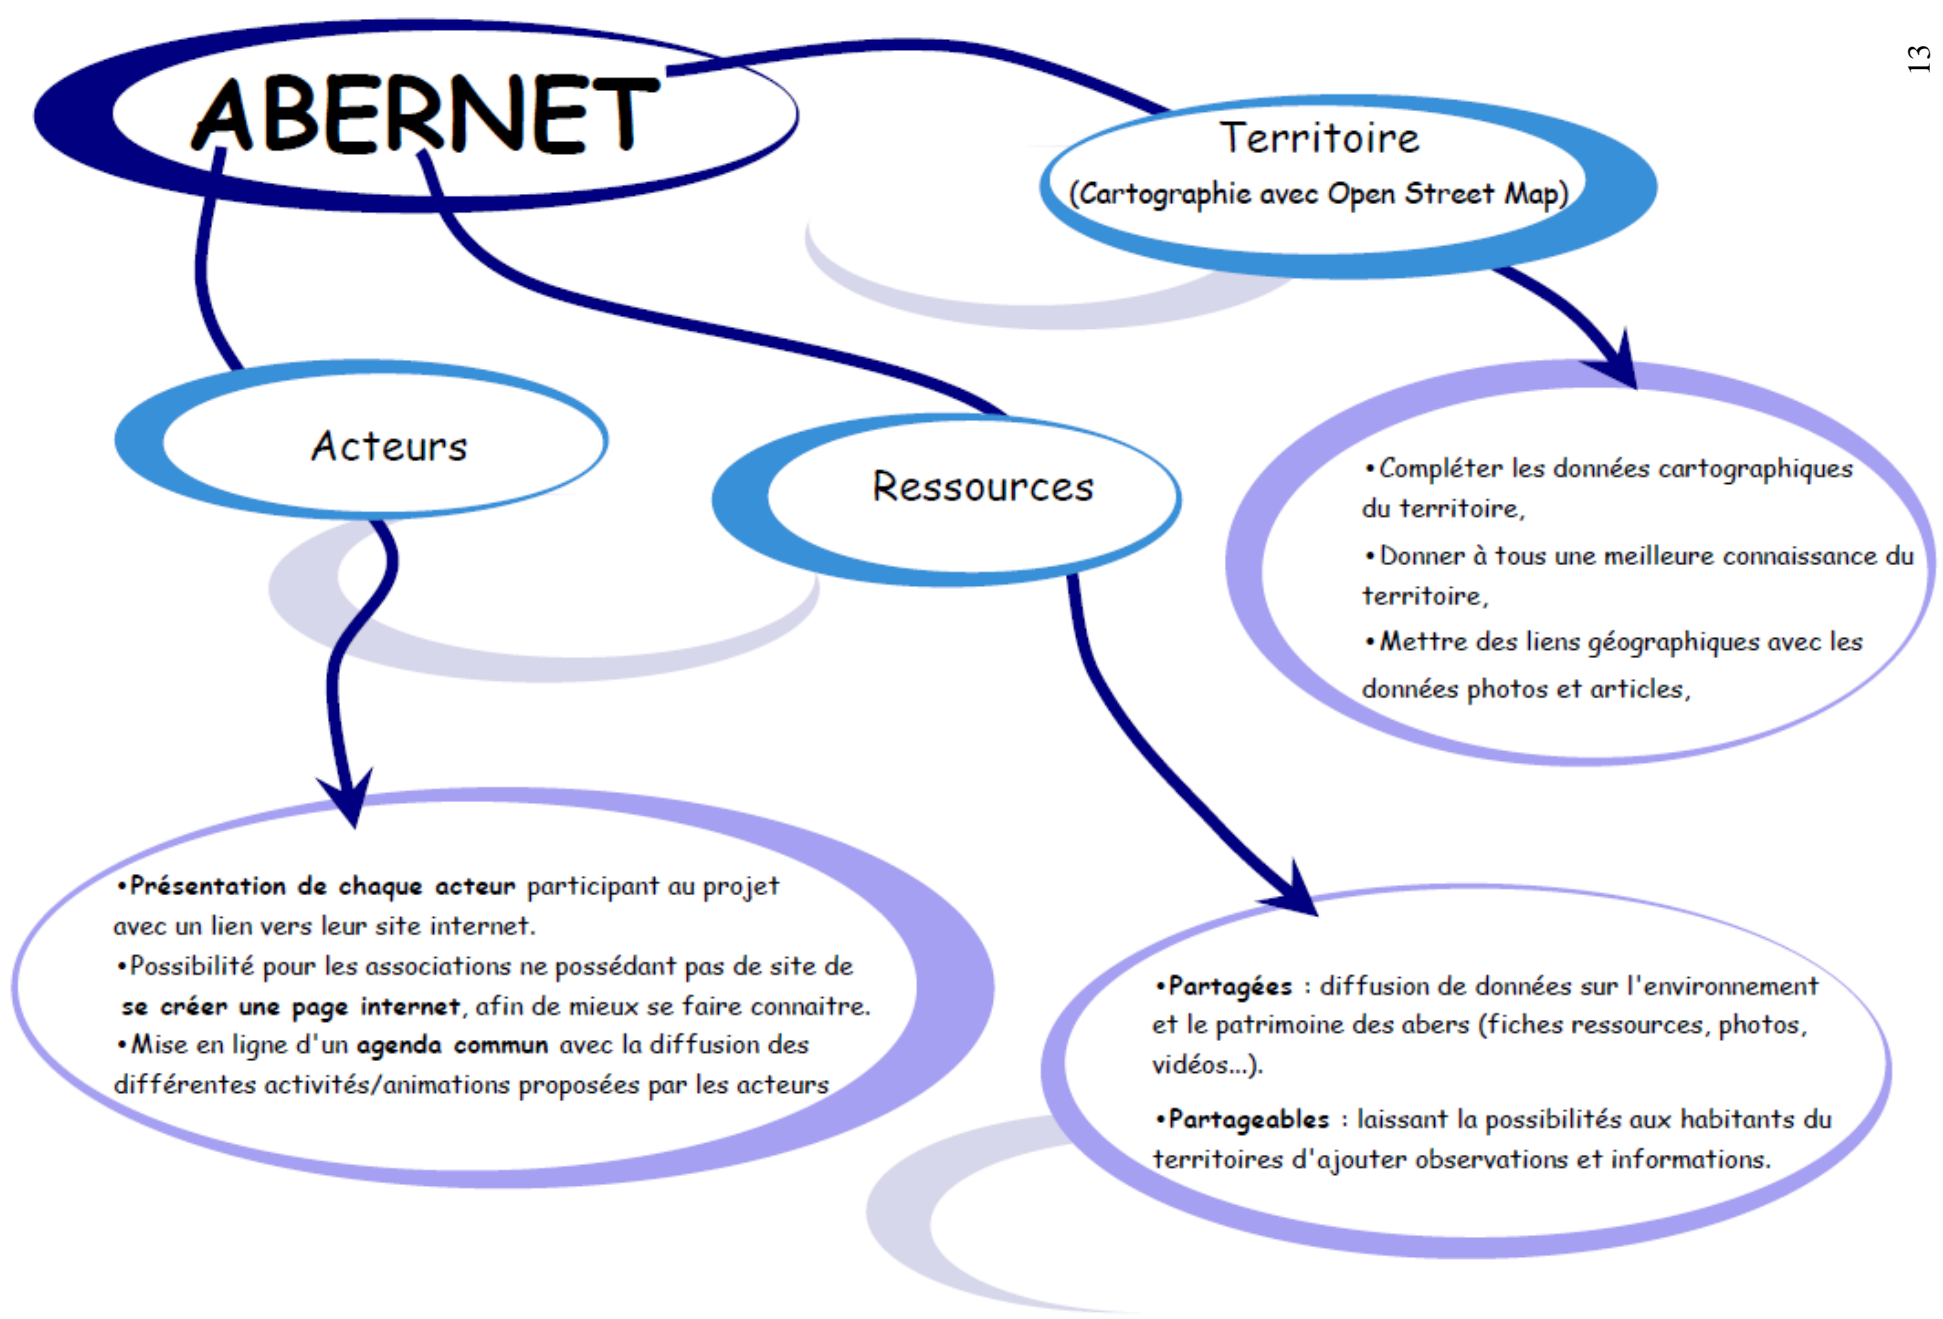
13

ABERNET

Territoire
(Cartographie avec Open Street Map)

•Compléter les données cartographiques du territoire,
•Donner à tous une meilleure connaissance du territoire,
•Mettre des liens géographiques avec les données photos et articles,

Acteurs

Ressources

•**Présentation de chaque acteur** participant au projet avec un lien vers leur site internet.
•Possibilité pour les associations ne possédant pas de site de **se créer une page internet**, afin de mieux se faire connaitre.
•Mise en ligne d'un **agenda commun** avec la diffusion des différentes activités/animations proposées par les acteurs

•**Partagées** : diffusion de données sur l'environnement et le patrimoine des abers (fiches ressources, photos, vidéos...).
•**Partageables** : laissant la possibilités aux habitants du territoires d'ajouter observations et informations.